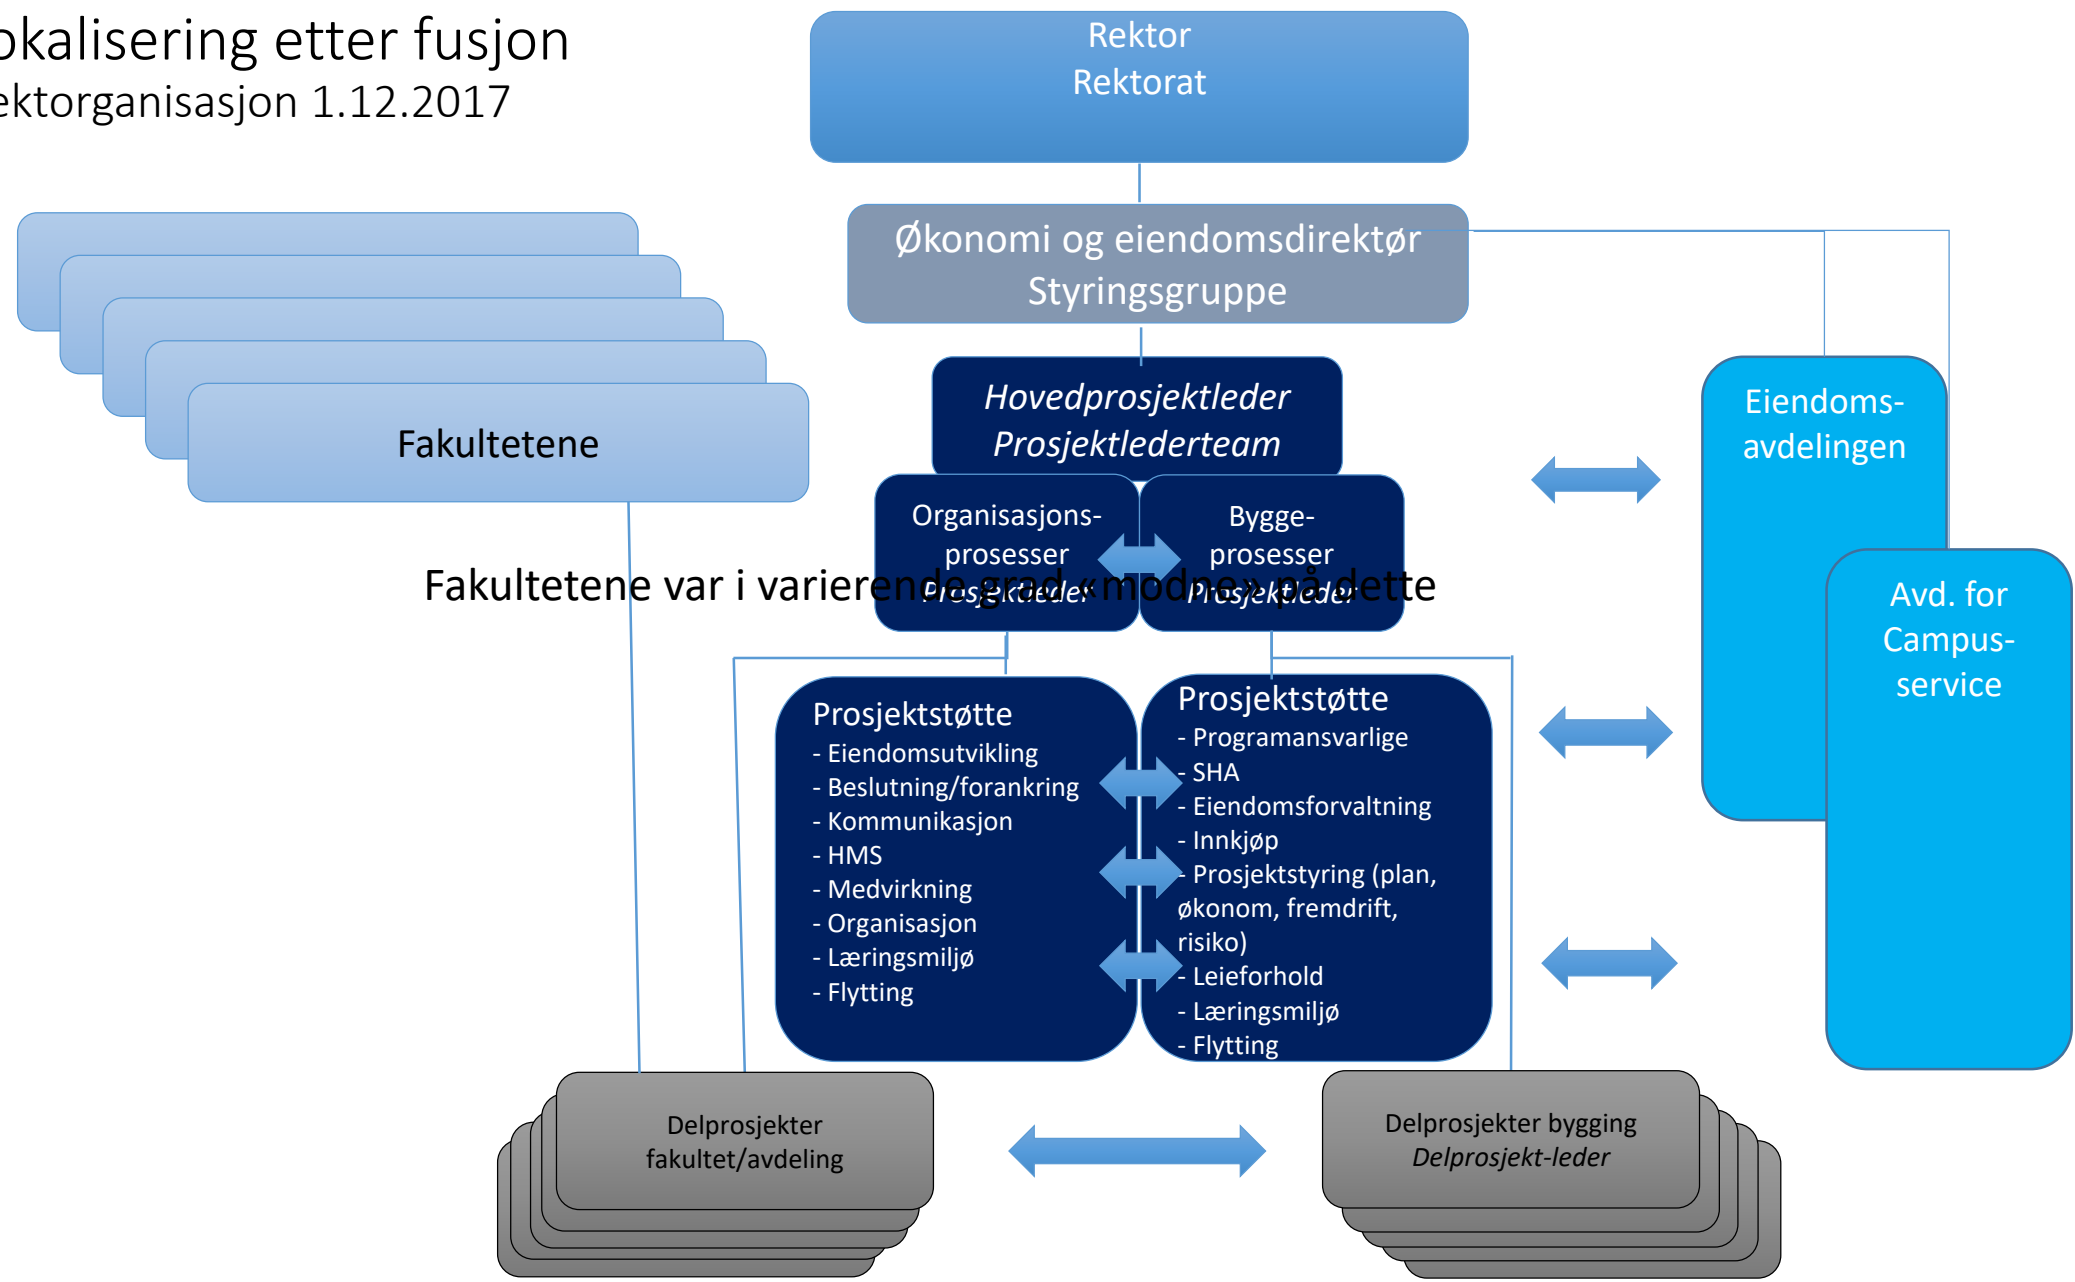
okalisering etter fusjon
ektorganisasjon 1.12.2017

Rektor
Rektorat

Økonomi og eiendomsdirektør
Styringsgruppe

Fakultetene

Hovedprosjektleder
Prosjektlederteam

Organisasjonsprosesser
Prosjektleder

Byggeprosesser
Prosjektleder

Fakultetene var i varierende grad «modne» på dette

Eiendomsavdelingen

Avd. for Campusservice

Prosjektstøtte
- Eiendomsutvikling
- Beslutning/forankring
- Kommunikasjon
- HMS
- Medvirkning
- Organisasjon
- Læringsmiljø
- Flytting

Prosjektstøtte
- Programansvarlige
- SHA
- Eiendomsforvaltning
- Innkjøp
- Prosjektstyring (plan, økonom, fremdrift, risiko)
- Leieforhold
- Læringsmiljø
- Flytting

Delprosjekter fakultet/avdeling

Delprosjekter bygging
Delprosjekt-leder